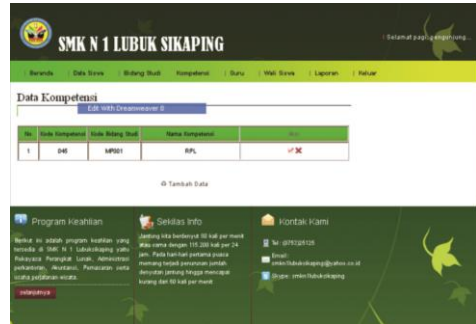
SMK N 1 LUBUK SIKAPING

Selamat pagi pengunjung...

| Beranda | Data Siswa | Bidang Studi | Kompetensi | Guru | Wali Siswa | Laporan | Keluar

Data Kompetensi

Edit With Dreamweaver 8

| No | Kode Kompetensi | Kode Bidang Studi | Nama Kompetensi | Aksi |
|---|---|---|---|---|
| 1 | 045 | MP001 | RPL | ✔✖ |

Tambah Data

Program Keahlian

Berikut ini adalah program keahlian yang tersedia di SMK N 1 Lubuksikaping yaitu Rekayasa Perangkat Lunak, Administrasi perkantoran, Akuntansi, Pemasaran serta usaha perjalanan wisata.

selengkapnya

Sekilas Info

Jantung kita berdenyut 10 kali per menit atau sama dengan 115.200 kali per 24 jam. Pada hari-hari pertama puasa memang terjadi penurunan jumlah denyutan jantung hingga mencapai kurang dari 60 kali per menit

Kontak Kami

Tel : 075226125

Email : smkn1lubuksikaping@yahoo.co.id

Skype : smkn1lubuksikaping